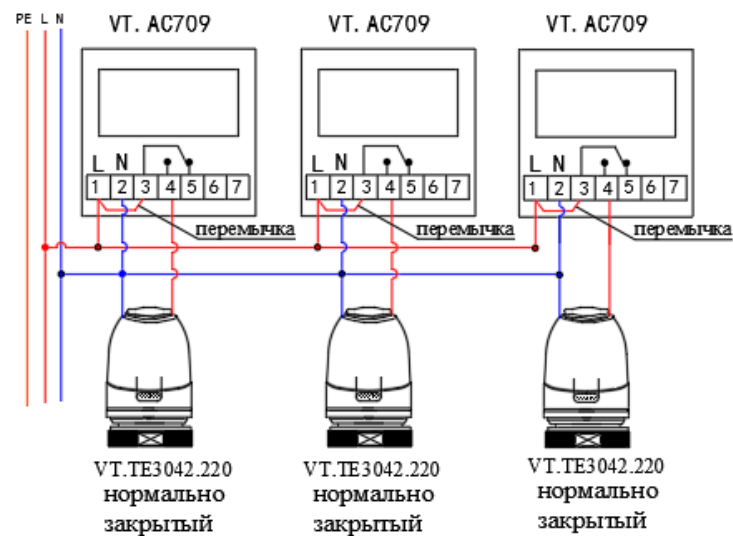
PE L N

VT. AC709

L N
1 2 3 4 5 6 7

перемычка

VT.TE3042.220
нормально
закрытый

VT. AC709

L N
1 2 3 4 5 6 7

перемычка

VT.TE3042.220
нормально
закрытый

VT. AC709

L N
1 2 3 4 5 6 7

перемычка

VT.TE3042.220
нормально
закрытый